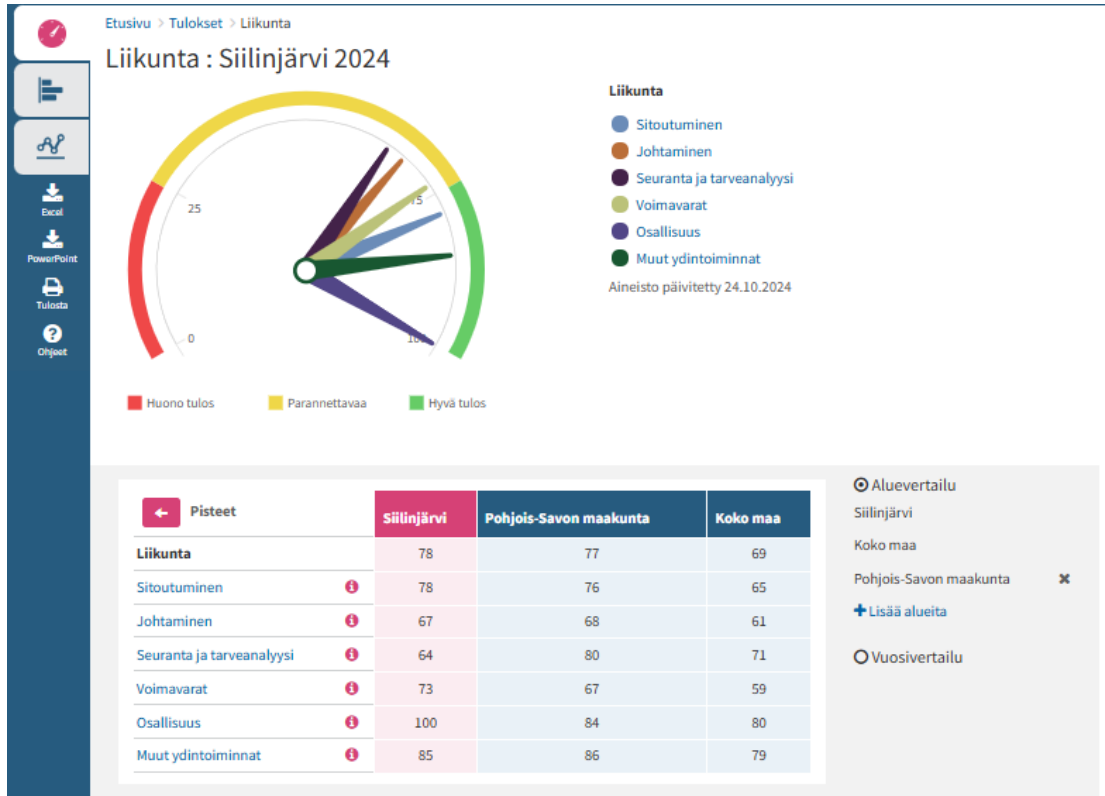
Excel
PowerPoint
Tulosta
Ohjeet

Etusivu > Tulokset > Liikunta

Liikunta : Siilinjärvi 2024

25
75
0
100

Huono tulos
Parannettavaa
Hyvä tulos

Liikunta
Sitoutuminen
Johtaminen
Seuranta ja tarveanalyysi
Voimavarat
Osallisuus
Muut ydintoiminnat
Aineisto päivitetty 24.10.2024

| Pisteet | Siilinjärvi | Pohjois-Savon maakunta | Koko maa |
|---|---|---|---|
| Liikunta | 78 | 77 | 69 |
| Sitoutuminen | 78 | 76 | 65 |
| Johtaminen | 67 | 68 | 61 |
| Seuranta ja tarveanalyysi | 64 | 80 | 71 |
| Voimavarat | 73 | 67 | 59 |
| Osallisuus | 100 | 84 | 80 |
| Muut ydintoiminnat | 85 | 86 | 79 |

Aluevertailu
Siilinjärvi
Koko maa
Pohjois-Savon maakunta
Lisää alueita
Vuosivertailu